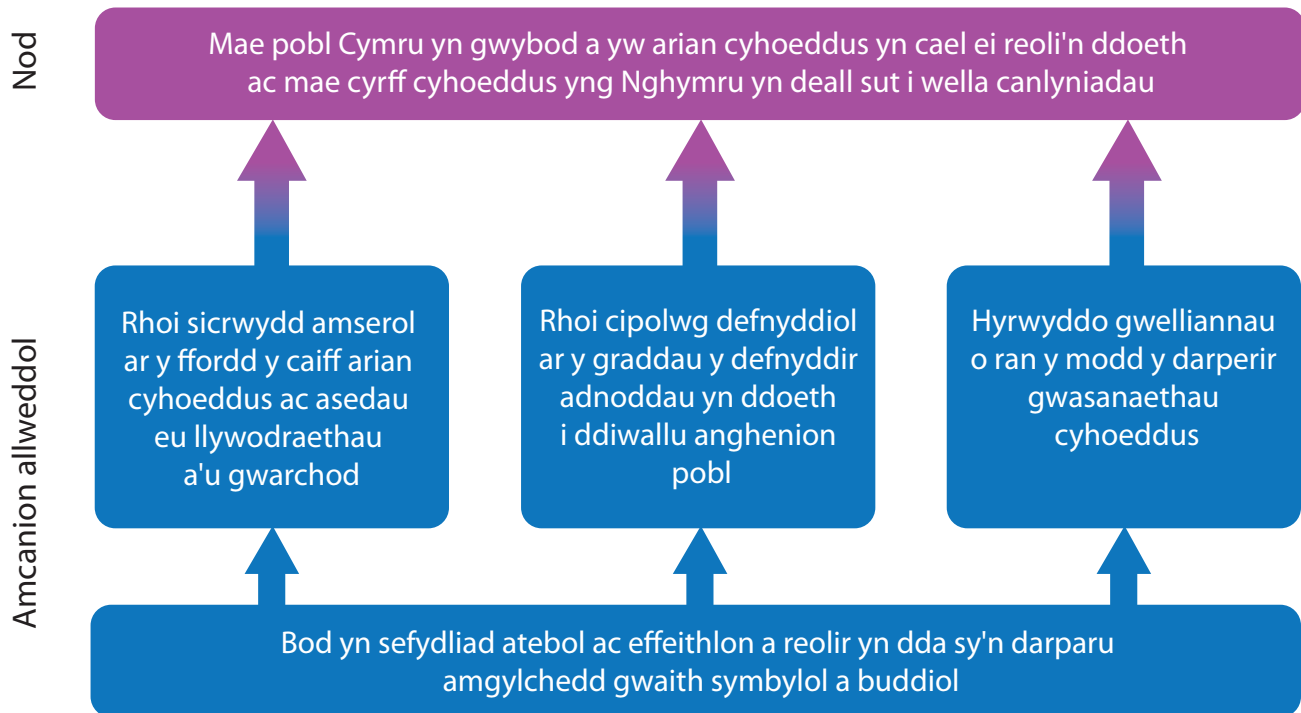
Nod

Mae pobl Cymru yn gwybod a yw arian cyhoeddus yn cael ei reoli'n ddoeth ac mae cyrff cyhoeddus yng Nghymru yn deall sut i wella canlyniadau

Amcanion allweddol

Rhoi sicrwydd amserol ar y ffordd y caiff arian cyhoeddus ac asedau eu llywodraethau a'u gwarchod

Rhoi cipolwg defnyddiol ar y graddau y defnyddir adnoddau yn ddoeth i ddiwallu anghenion pobl

Hyrwyddo gwelliannau o ran y modd y darperir gwasanaethau cyhoeddus

Bod yn sefydliad atebol ac effeithlon a reolir yn dda sy'n darparu amgylchedd gwaith symbylol a buddiol